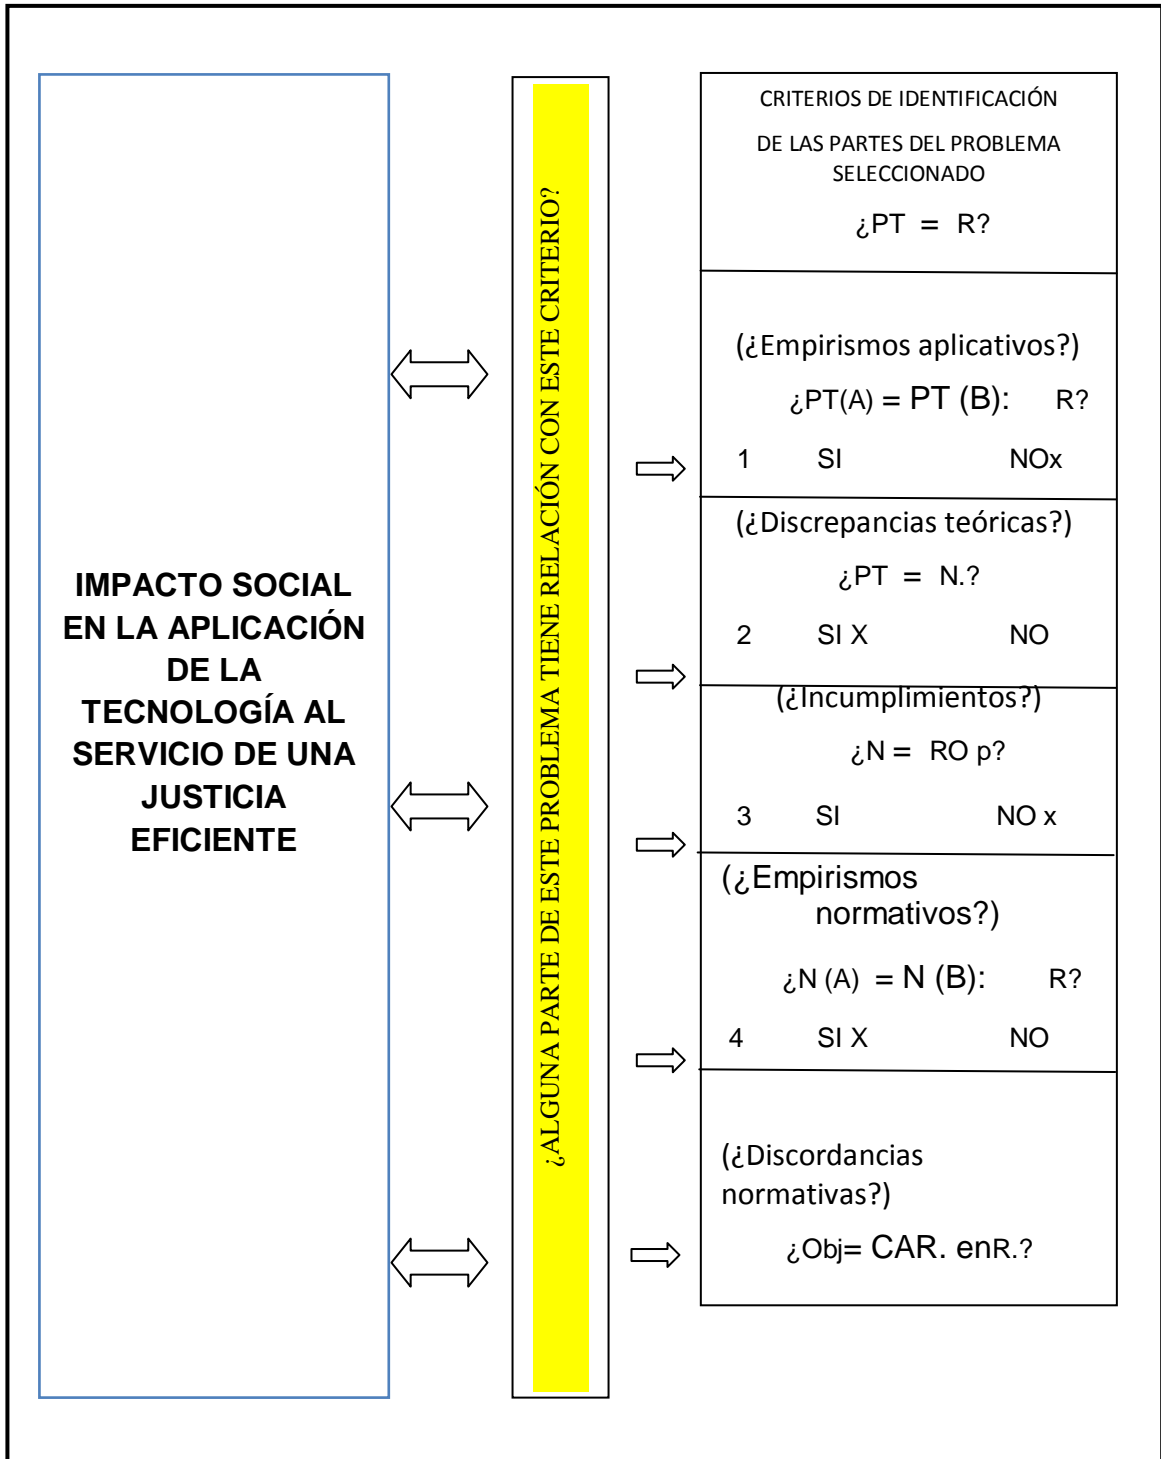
IMPACTO SOCIAL EN LA APLICACIÓN DE LA TECNOLOGÍA AL SERVICIO DE UNA JUSTICIA EFICIENTE

¿ALGUNA PARTE DE ESTE PROBLEMA TIENE RELACIÓN CON ESTE CRITERIO?

CRITERIOS DE IDENTIFICACIÓN

DE LAS PARTES DEL PROBLEMA SELECCIONADO

¿PT = R?

(¿Empirismos aplicativos?)

¿PT(A) = PT (B): R?

1 SI NOx

(¿Discrepancias teóricas?)

¿PT = N.?

2 SI X NO

(¿Incumplimientos?)

¿N = RO p?

3 SI NO x

(¿Empirismos normativos?)

¿N (A) = N (B): R?

4 SI X NO

(¿Discordancias normativas?)

¿Obj= CAR. enR.?